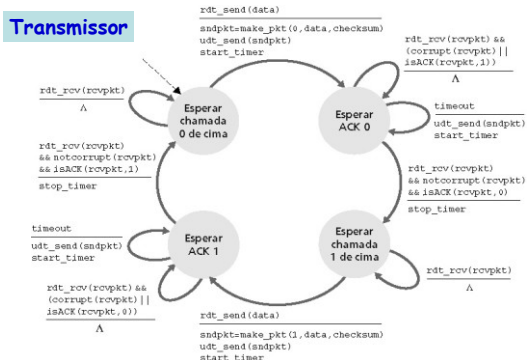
Transmissor

rdt_send(data)

sndpkt=make_pkt(0,data,checksum)
udt_send(sndpkt)
start_timer

rdt_rcv(rcvpkt) && (corrupt(rcvpkt) || isACK(rcvpkt,1))

Λ

rdt_rcv(rcvpkt)

Λ

Esperar chamada 0 de cima

Esperar ACK 0

timeout

udt_send(sndpkt)
start_timer

rdt_rcv(rcvpkt) && notcorrupt(rcvpkt) && isACK(rcvpkt,1)

stop_timer

rdt_rcv(rcvpkt) && notcorrupt(rcvpkt) && isACK(rcvpkt,0)

stop_timer

timeout

udt_send(sndpkt)
start_timer

Esperar ACK 1

Esperar chamada 1 de cima

rdt_rcv(rcvpkt)

Λ

rdt_rcv(rcvpkt) && (corrupt(rcvpkt) || isACK(rcvpkt,0))

Λ

rdt_send(data)

sndpkt=make_pkt(1,data,checksum)
udt_send(sndpkt)
start_timer